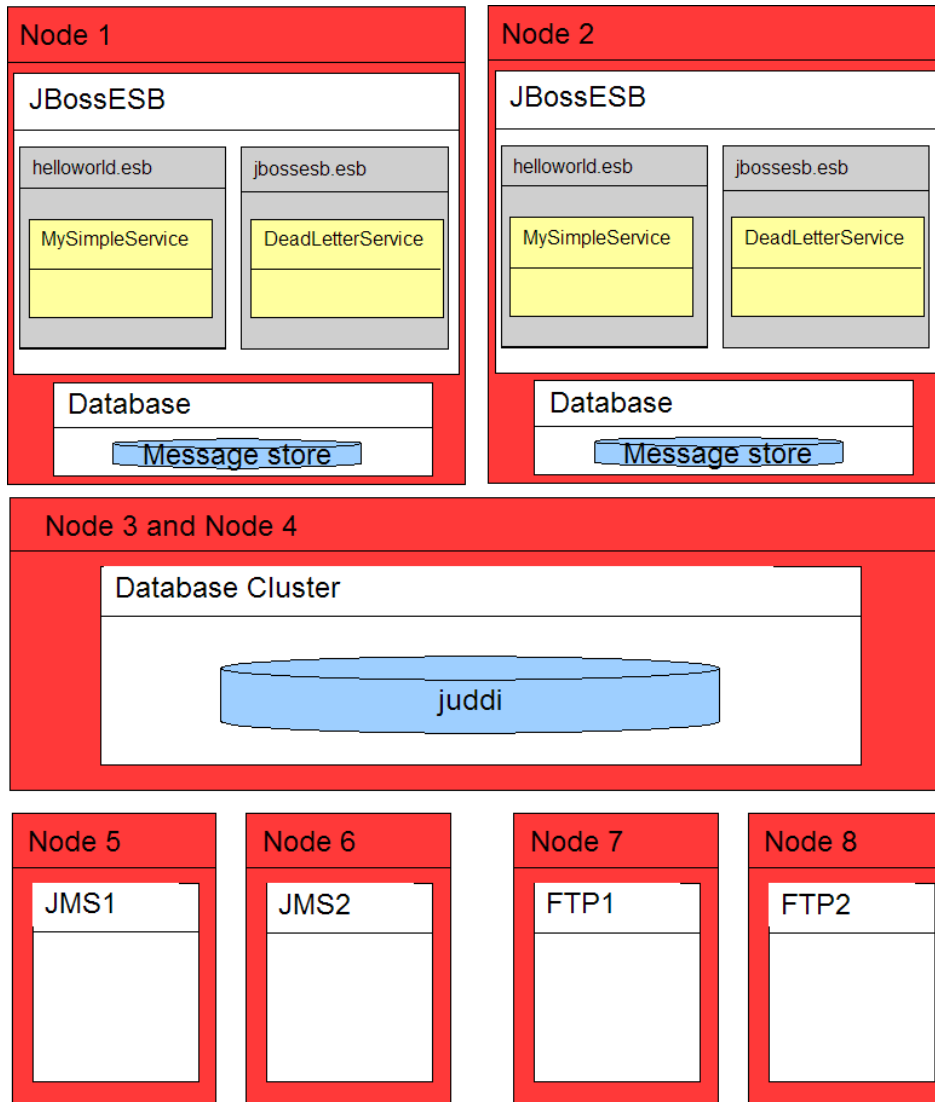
Node 1

JBossESB

helloworld.esb

MySimpleService

jbossesb.esb

DeadLetterService

Database

Message store

Node 2

JBossESB

helloworld.esb

MySimpleService

jbossesb.esb

DeadLetterService

Database

Message store

Node 3 and Node 4

Database Cluster

juddi

Node 5

JMS1

Node 6

JMS2

Node 7

FTP1

Node 8

FTP2